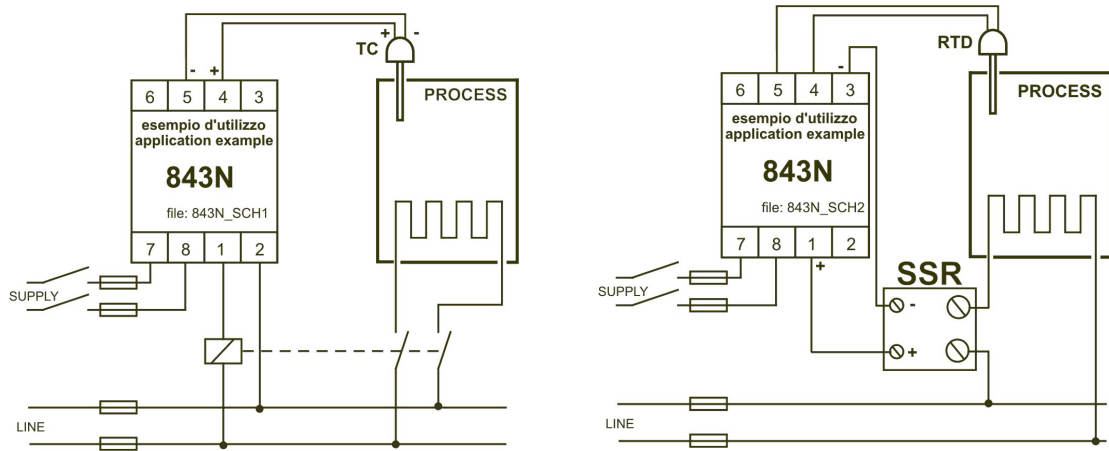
TC + -

- +

6 5 4 3

PROCESS

esempio d'utilizzo
application example

843N

file: 843N_SCH1

7 8 1 2

SUPPLY

LINE

RTD

-

6 5 4 3

PROCESS

esempio d'utilizzo
application example

843N

file: 843N_SCH2

7 8 1 2

+

SSR

-

+

SUPPLY

LINE